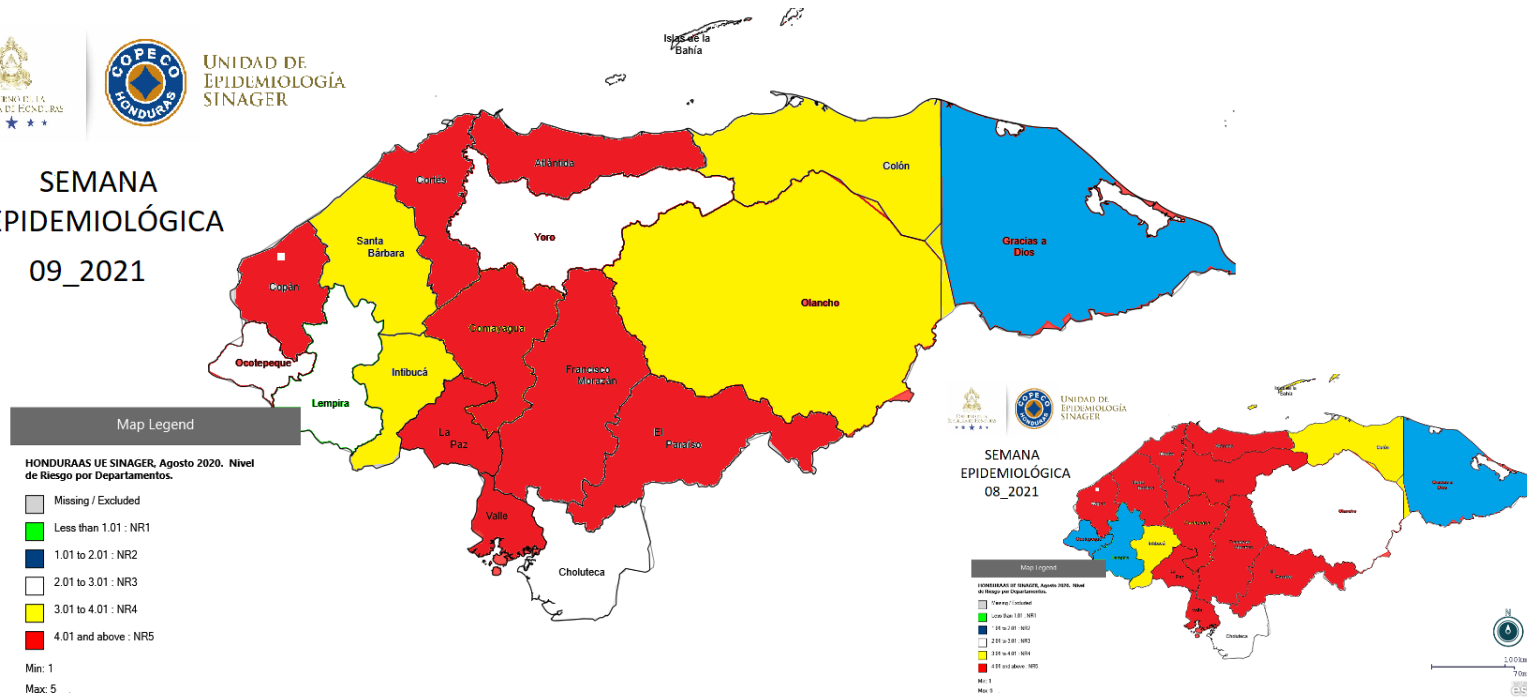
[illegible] DE HONDURAS

COPECO HONDURAS

UNIDAD DE EPIDEMIOLOGÍA SINAGER

SEMANA EPIDEMIOLÓGICA 09_2021

Islas de la Bahía

Atlántida

Colón

Cortés

Yoro

Gracias a Dios

Santa Bárbara

Copán

Olancho

Comayagua

Ocotepeque

Intibucá

Francisco Morazán

Lempira

La Paz

El Paraíso

Valle

Choluteca

Map Legend

HONDURAAS UE SINAGER, Agosto 2020. Nivel de Riesgo por Departamentos.

Missing / Excluded

Less than 1.01 : NR1

1.01 to 2.01 : NR2

2.01 to 3.01 : NR3

3.01 to 4.01 : NR4

4.01 and above : NR5

Min: 1

Max: 5

UNIDAD DE EPIDEMIOLOGÍA SINAGER

SEMANA EPIDEMIOLÓGICA 08_2021

Map Legend

HONDURAS UE SINAGER, Agosto 2020. Nivel de Riesgo por Departamentos.

Missing / Excluded

Less than 1.01 : NR1

1.01 to 2.01 : NR2

2.01 to 3.01 : NR3

3.01 to 4.01 : NR4

4.01 and above : NR5

Min: 1

Max: 5

100 km

70 mi